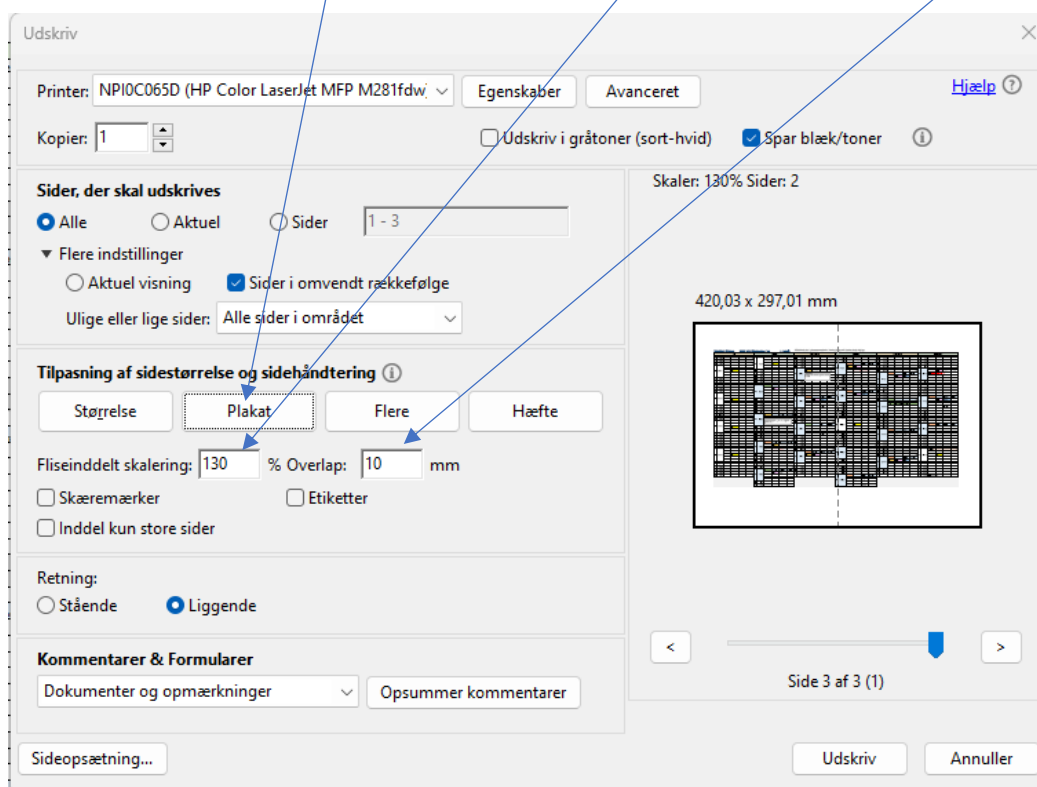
Udskriv

Printer: NPI0C065D (HP Color LaserJet MFP M281fdw)
Egenskaber
Avanceret
Hjælp

Kopier: 1

Udskriv i gråtoner (sort-hvid)
Spar blæk/toner

Sider, der skal udskrives
Alle
Aktuel
Sider
1 - 3
Flere indstillinger
Aktuel visning
Sider i omvendt rækkefølge
Ulige eller lige sider: Alle sider i området

Tilpasning af sidestørrelse og sidehåndtering
Størrelse
Plakat
Flere
Hæfte

Fliseinddelt skalering: 130 % Overlap: 10 mm
Skæremærker
Etiketter
Inddel kun store sider

Retning:
Stående
Liggende

Kommentarer & Formularer
Dokumenter og opmærkninger
Opsummer kommentarer

Skaler: 130% Sider: 2

420,03 x 297,01 mm

<
>

Side 3 af 3 (1)

Sideopsætning...

Udskriv
Annuller